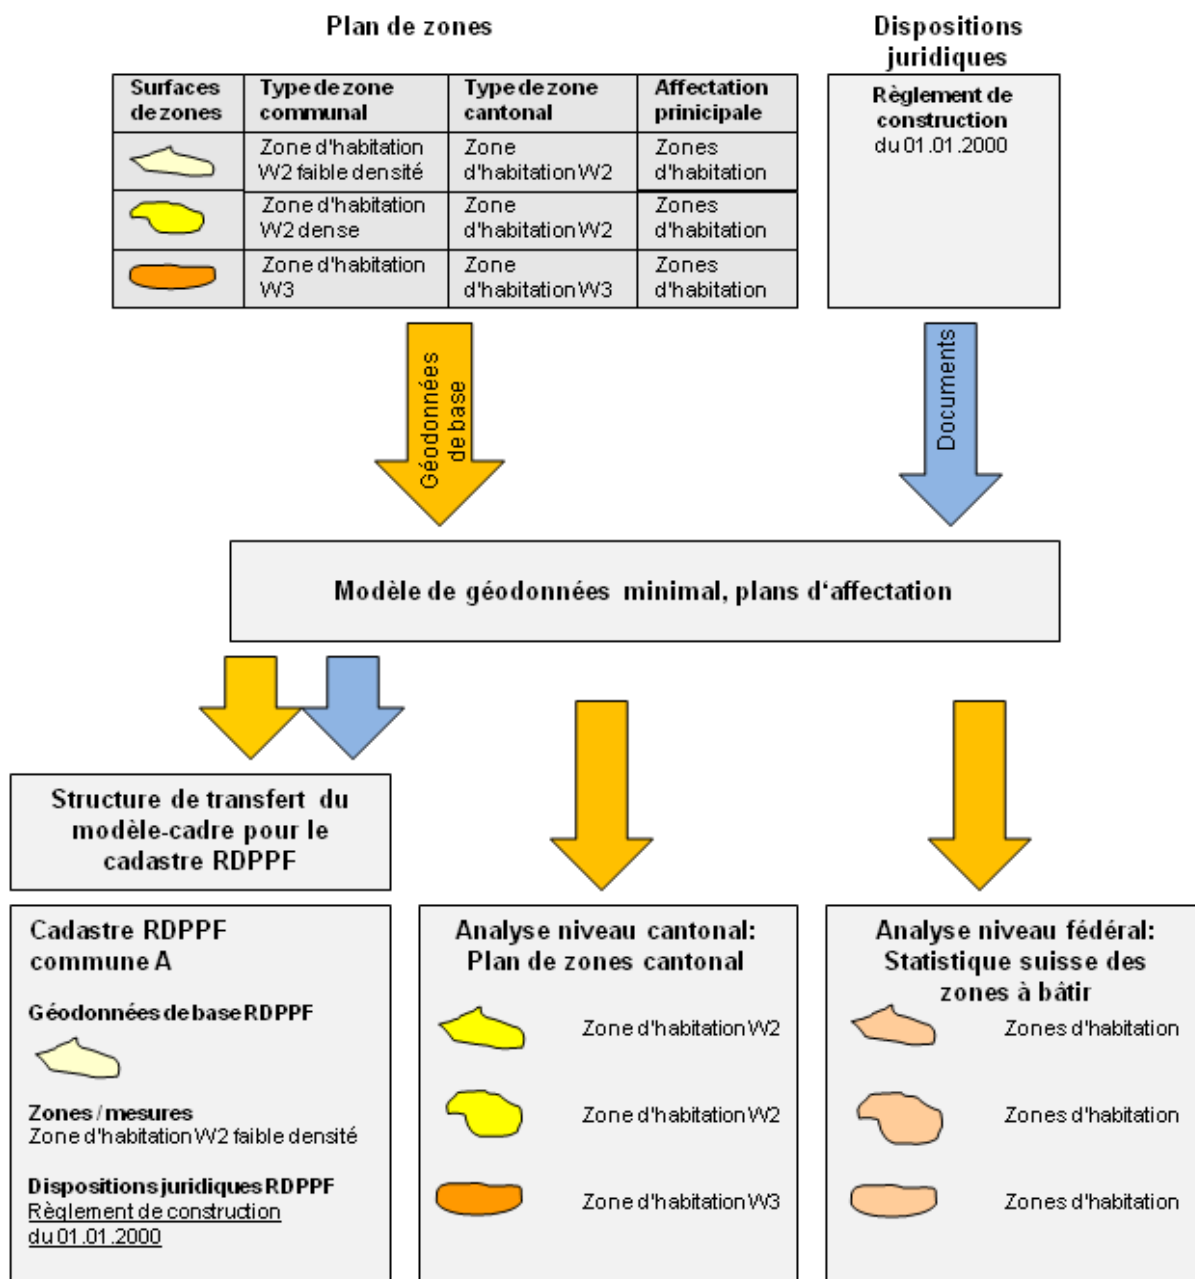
Plan de zones

| Surfaces de zones | Type de zone communal | Type de zone cantonal | Affectation principale |
|---|---|---|---|
| | Zone d'habitation W2 faible densité | Zone d'habitation W2 | Zones d'habitation |
| | Zone d'habitation W2 dense | Zone d'habitation W2 | Zones d'habitation |
| | Zone d'habitation W3 | Zone d'habitation W3 | Zones d'habitation |

Dispositions juridiques

Règlement de construction du 01.01.2000

Géodonnées de base

Documents

Modèle de géodonnées minimal, plans d'affectation

Structure de transfert du modèle-cadre pour le cadastre RDPPF

Cadastre RDPPF commune A

Géodonnées de base RDPPF

Zones / mesures
Zone d'habitation W2 faible densité

Dispositions juridiques RDPPF
Règlement de construction du 01.01.2000

Analyse niveau cantonal: Plan de zones cantonal

Zone d'habitation W2

Zone d'habitation W2

Zone d'habitation W3

Analyse niveau fédéral: Statistique suisse des zones à bâtir

Zones d'habitation

Zones d'habitation

Zones d'habitation